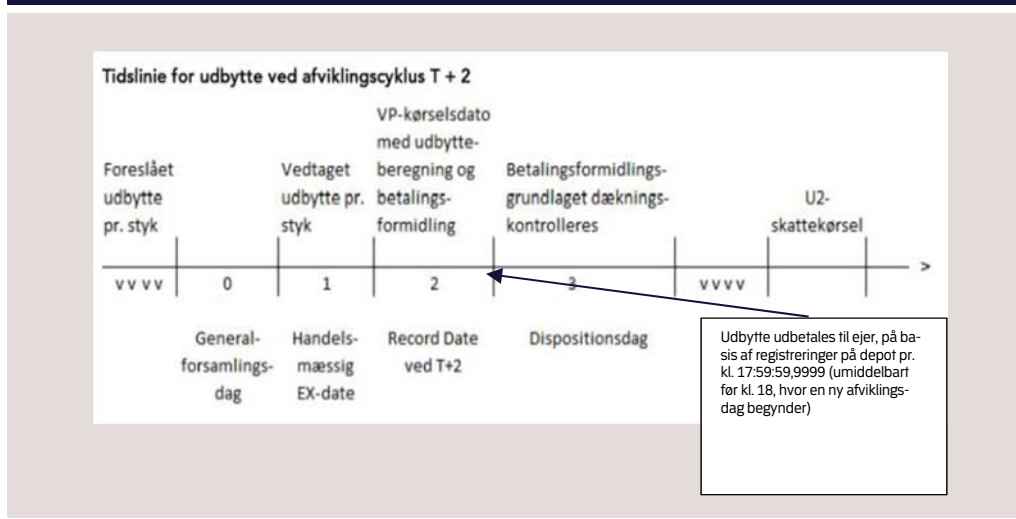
Tidslinie for udbytte ved afviklingscyklus T + 2

Foreslået udbytte pr. styk

Vedtaget udbytte pr. styk

VP-kørselsdato med udbytteberegning og betalingsformidling

Betalingsformidlingsgrundlaget dækningskontrolleres

U2-skattekørsel

v v v v | 0 | 1 | 2 | 3 | v v v v

Generalforsamlingsdag

Handelsmæssig EX-date

Record Date ved T+2

Dispositionsdag

Udbytte udbetales til ejer, på basis af registreringer på depot pr. kl. 17:59:59,9999 (umiddelbart før kl. 18, hvor en ny afviklingsdag begynder)